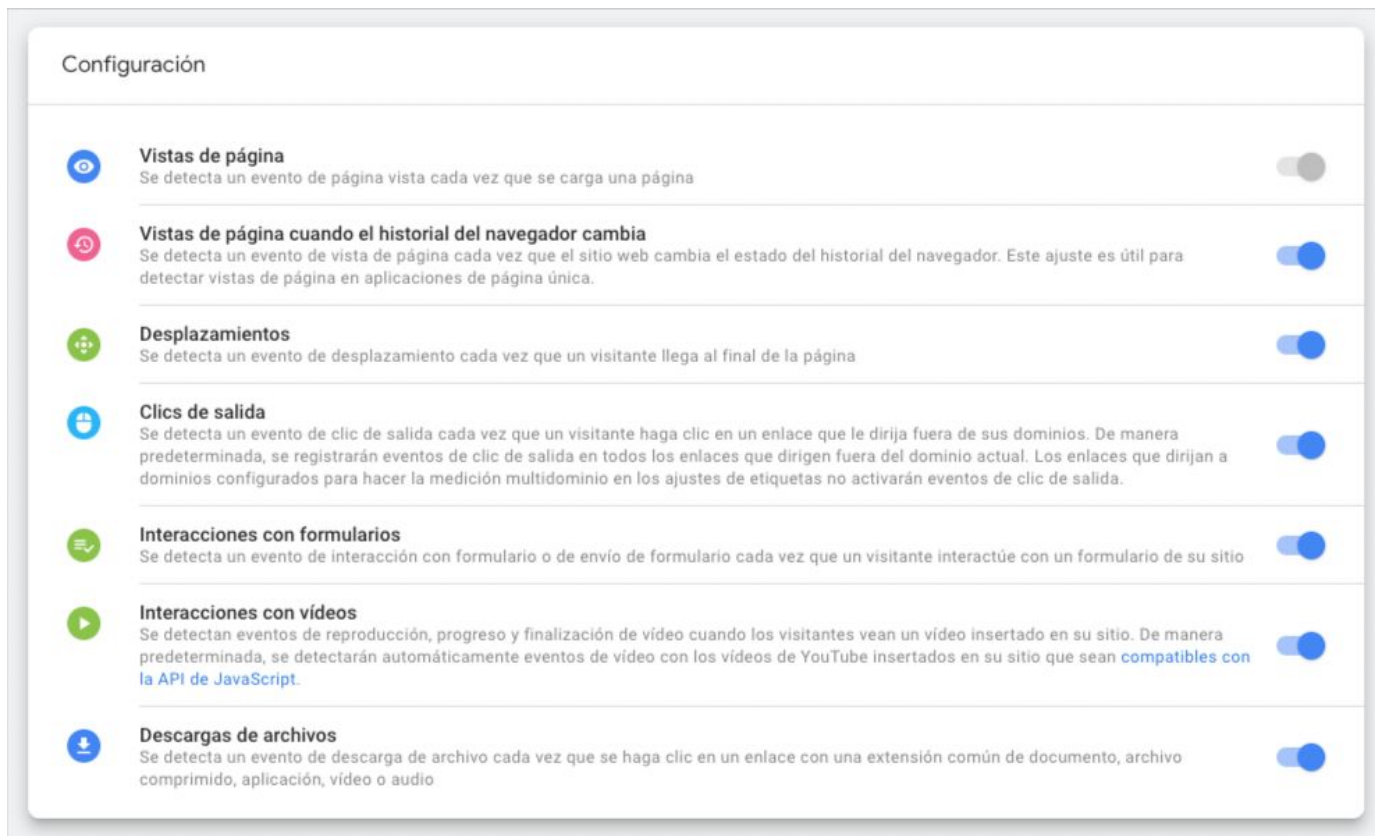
Configuración

Vistas de página
Se detecta un evento de página vista cada vez que se carga una página

Vistas de página cuando el historial del navegador cambia
Se detecta un evento de vista de página cada vez que el sitio web cambia el estado del historial del navegador. Este ajuste es útil para detectar vistas de página en aplicaciones de página única.

Desplazamientos
Se detecta un evento de desplazamiento cada vez que un visitante llega al final de la página

Clics de salida
Se detecta un evento de clic de salida cada vez que un visitante haga clic en un enlace que le dirija fuera de sus dominios. De manera predeterminada, se registrarán eventos de clic de salida en todos los enlaces que dirigen fuera del dominio actual. Los enlaces que dirijan a dominios configurados para hacer la medición multidominio en los ajustes de etiquetas no activarán eventos de clic de salida.

Interacciones con formularios
Se detecta un evento de interacción con formulario o de envío de formulario cada vez que un visitante interactúe con un formulario de su sitio

Interacciones con vídeos
Se detectan eventos de reproducción, progreso y finalización de vídeo cuando los visitantes vean un vídeo insertado en su sitio. De manera predeterminada, se detectarán automáticamente eventos de vídeo con los vídeos de YouTube insertados en su sitio que sean compatibles con la API de JavaScript.

Descargas de archivos
Se detecta un evento de descarga de archivo cada vez que se haga clic en un enlace con una extensión común de documento, archivo comprimido, aplicación, vídeo o audio